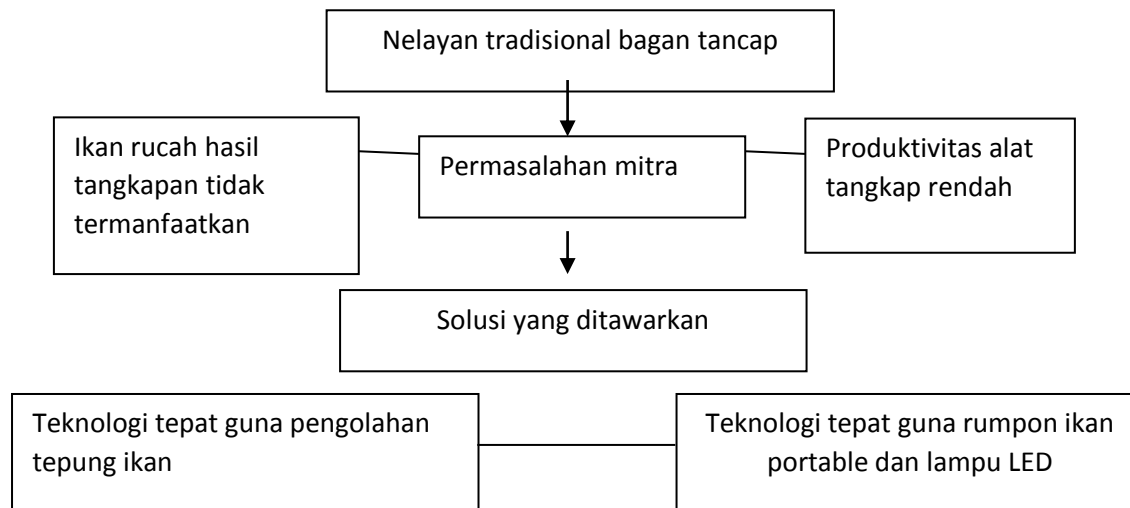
Nelayan tradisional bagan tancap

Ikan rucah hasil tangkapan tidak termanfaatkan

Permasalahan mitra

Produktivitas alat tangkap rendah

Solusi yang ditawarkan

Teknologi tepat guna pengolahan tepung ikan

Teknologi tepat guna rumpon ikan portable dan lampu LED